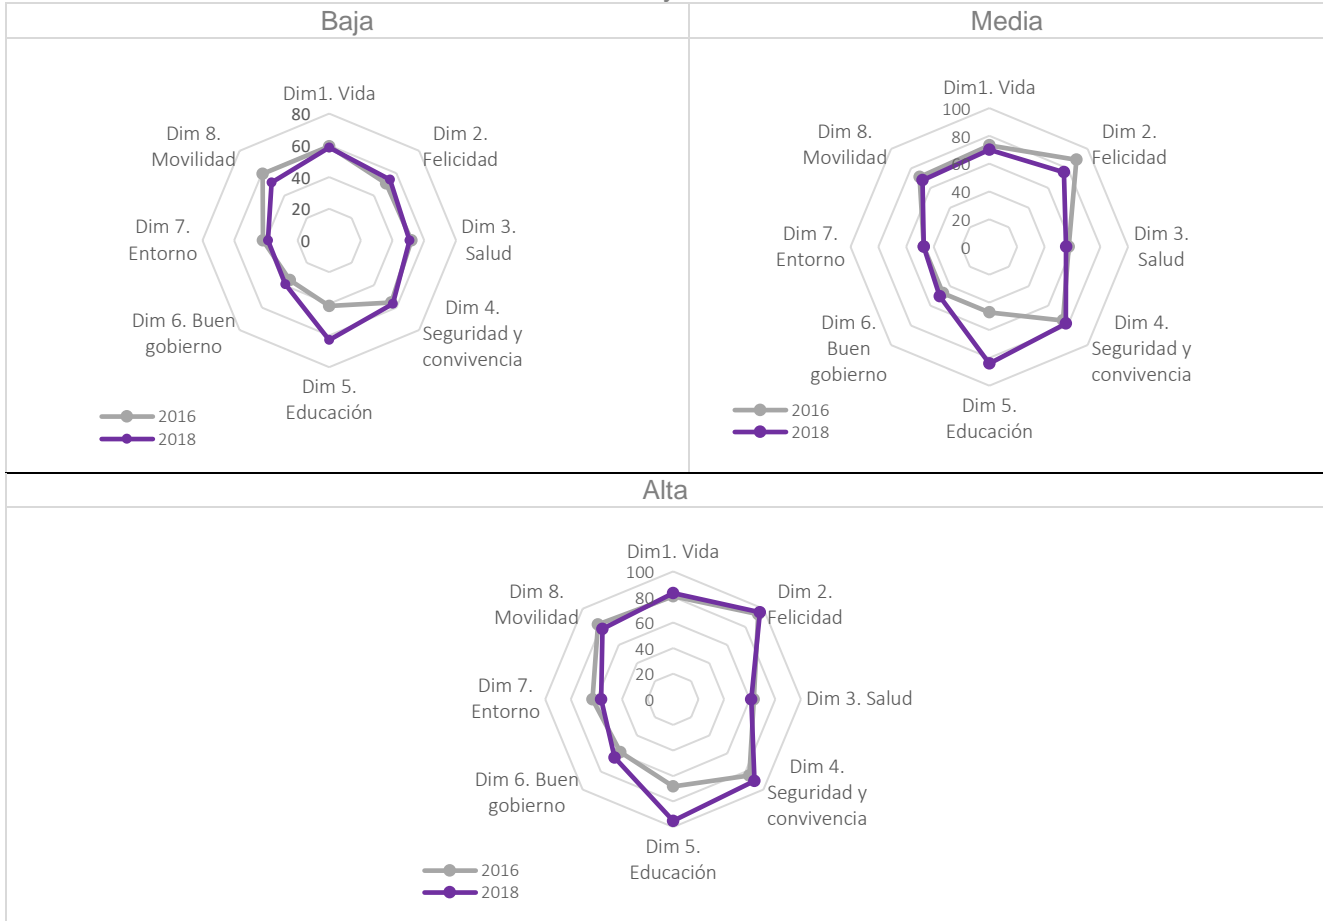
Baja

Dim1. Vida
80
60
40
20
0
Dim 2. Felicidad
Dim 3. Salud
Dim 4. Seguridad y convivencia
Dim 5. Educación
Dim 6. Buen gobierno
Dim 7. Entorno
Dim 8. Movilidad

2016
2018

Media

Dim1. Vida
100
80
60
40
20
0
Dim 2. Felicidad
Dim 3. Salud
Dim 4. Seguridad y convivencia
Dim 5. Educación
Dim 6. Buen gobierno
Dim 7. Entorno
Dim 8. Movilidad

2016
2018

Alta

Dim1. Vida
100
80
60
40
20
0
Dim 2. Felicidad
Dim 3. Salud
Dim 4. Seguridad y convivencia
Dim 5. Educación
Dim 6. Buen gobierno
Dim 7. Entorno
Dim 8. Movilidad

2016
2018